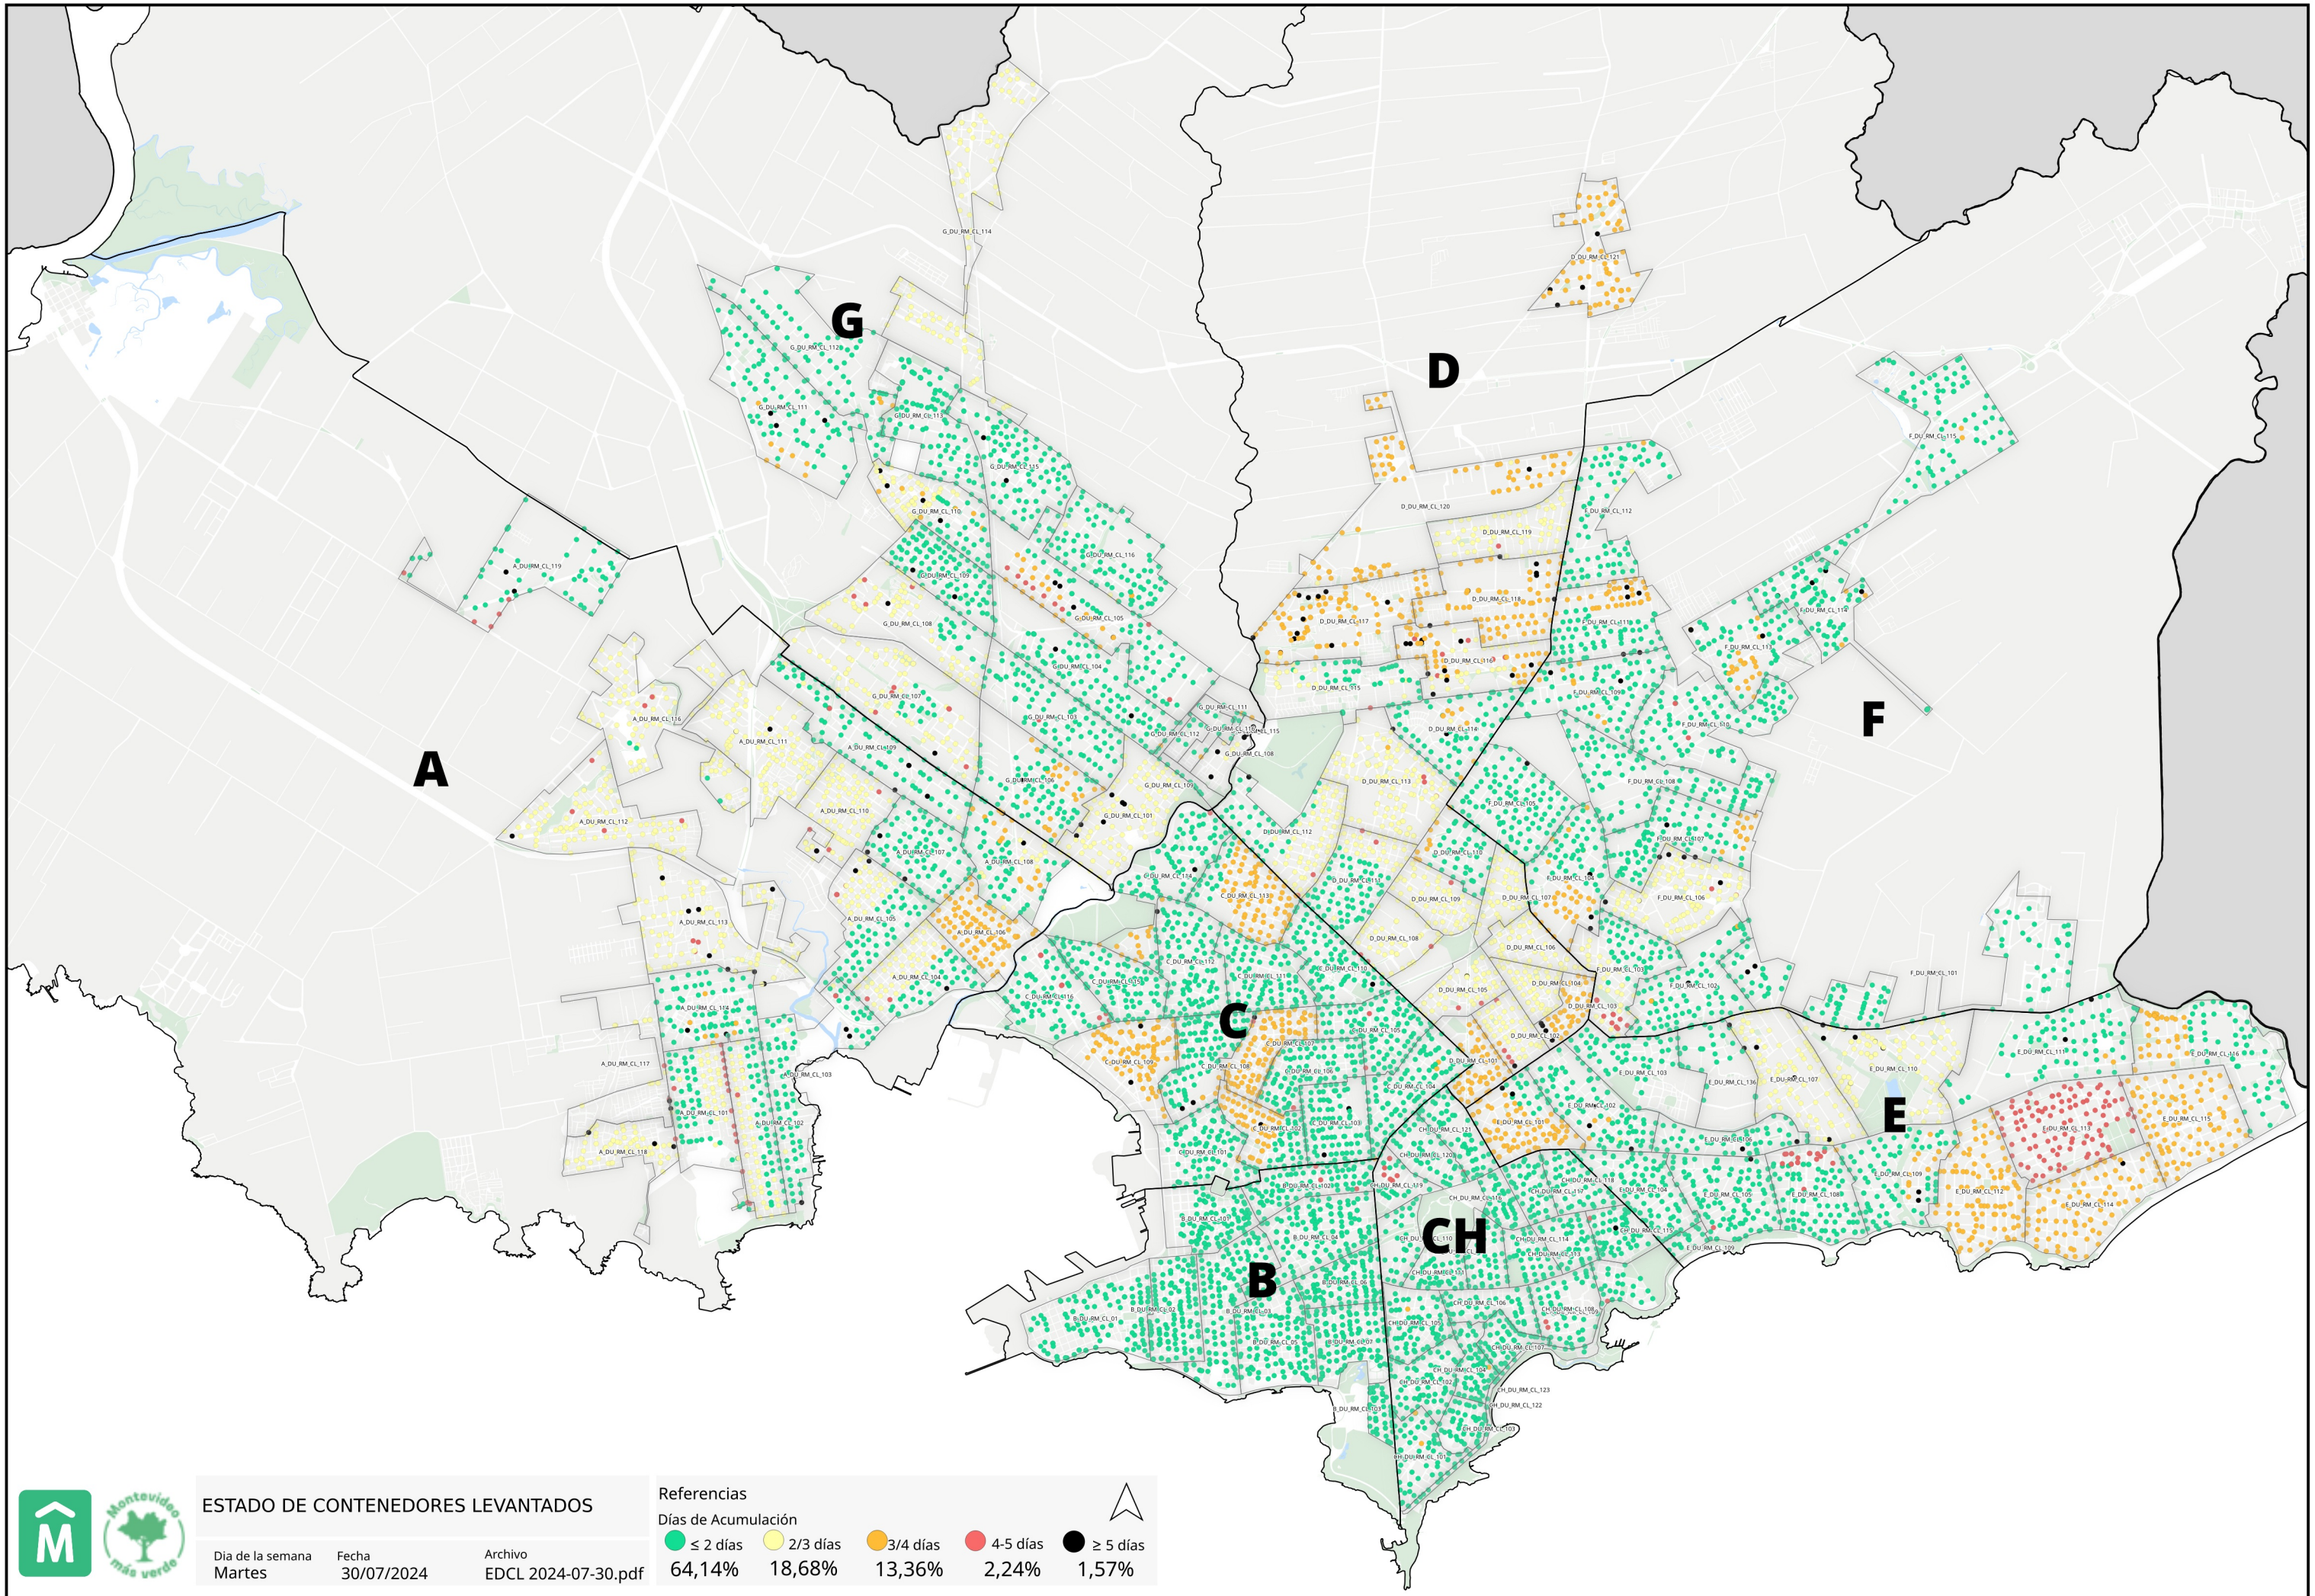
G

D

F

A

C

E

CH

B

ESTADO DE CONTENEDORES LEVANTADOS

Dia de la semana
Martes

Fecha
30/07/2024

Archivo
EDCL 2024-07-30.pdf

Referencias
Días de Acumulación

≤ 2 días 64,14%
2/3 días 18,68%
3/4 días 13,36%
4-5 días 2,24%
≥ 5 días 1,57%

Montevideo más verde